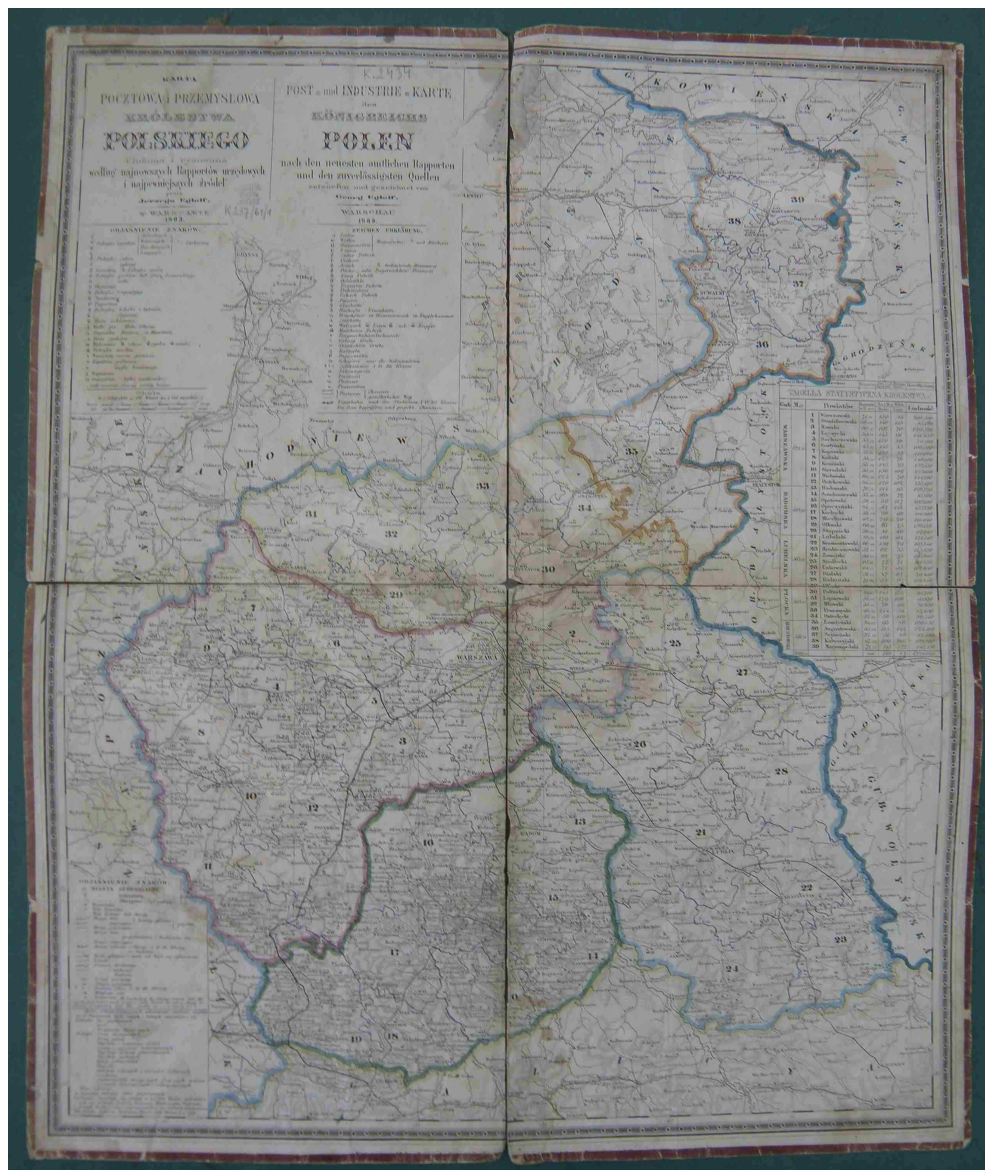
KARTA
POCZTOWA i PRZEMYSŁOWA
KRÓLESTWA
POLSKIEGO
Ułożona i wyrobiona
według najnowszych Rapportów urzędowych
i najpewniejszych źródeł
przez
Jerzego Eglioff.
W WARSZAWIE
1844.

POST und INDUSTRIE KARTE
des
KÖNIGREICHS
POLEN
nach den neuesten amtlichen Rapporten
und den zuverlässigsten Quellen
entworfen und gezeichnet von
Georg Eglioff.
WARSCHAU
1844.

K.2434
K.257/61/1

OBJAŚNIENIE ZNAKÓW.
ZEICHEN ERKLÄRUNG.

WARSZAWA

CHODNIEWSKI
GRODZIEŃSKA
WOŁYŃSKA
GUB. WOŁYŃSKA
WILEŃSKA

TABELLA STATYSTYCZNA KRÓLESTWA

1 2 3 4 5 6 7 8 9 10 11 12 13 14 15 16 17 18 19 20 21 22 23 24 25 26 27 28 29 30 31 32 33 34 35 36 37 38 39

OBJAŚNIENIE ZNAKÓW
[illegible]